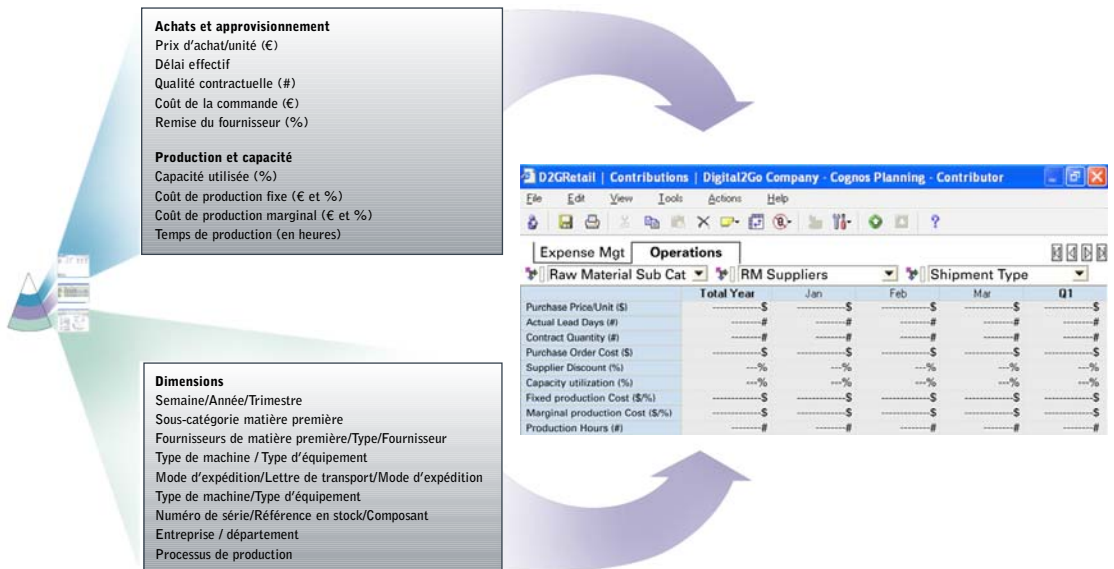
Achats et approvisionnement
Prix d'achat/unité (€)
Délai effectif
Qualité contractuelle (#)
Coût de la commande (€)
Remise du fournisseur (%)

Production et capacité
Capacité utilisée (%)
Coût de production fixe (€ et %)
Coût de production marginal (€ et %)
Temps de production (en heures)

D2GRetail | Contributions | Digital2Go Company - Cognos Planning - Contributor

File Edit View Tools Actions Help

Expense Mgt Operations

Raw Material Sub Cat RM Suppliers Shipment Type

| | Total Year | Jan | Feb | Mar | Q1 |
|---|---|---|---|---|---|
| Purchase Price/Unit ($) | ---$ | ---$ | ---$ | ---$ | ---$ |
| Actual Lead Days (#) | ---# | ---# | ---# | ---# | ---# |
| Contract Quantity (#) | ---# | ---# | ---# | ---# | ---# |
| Purchase Order Cost ($) | ---$ | ---$ | ---$ | ---$ | ---$ |
| Supplier Discount (%) | ---% | ---% | ---% | ---% | ---% |
| Capacity utilization (%) | ---% | ---% | ---% | ---% | ---% |
| Fixed production Cost ($/%) | ---$ | ---$ | ---$ | ---$ | ---$ |
| Marginal production Cost ($/%) | ---$ | ---$ | ---$ | ---$ | ---$ |
| Production Hours (#) | ---# | ---# | ---# | ---# | ---# |

Dimensions
Semaine/Année/Trimestre
Sous-catégorie matière première
Fournisseurs de matière première/Type/Fournisseur
Type de machine / Type d'équipement
Mode d'expédition/Lettre de transport/Mode d'expédition
Type de machine/Type d'équipement
Numéro de série/Référence en stock/Composant
Entreprise / département
Processus de production